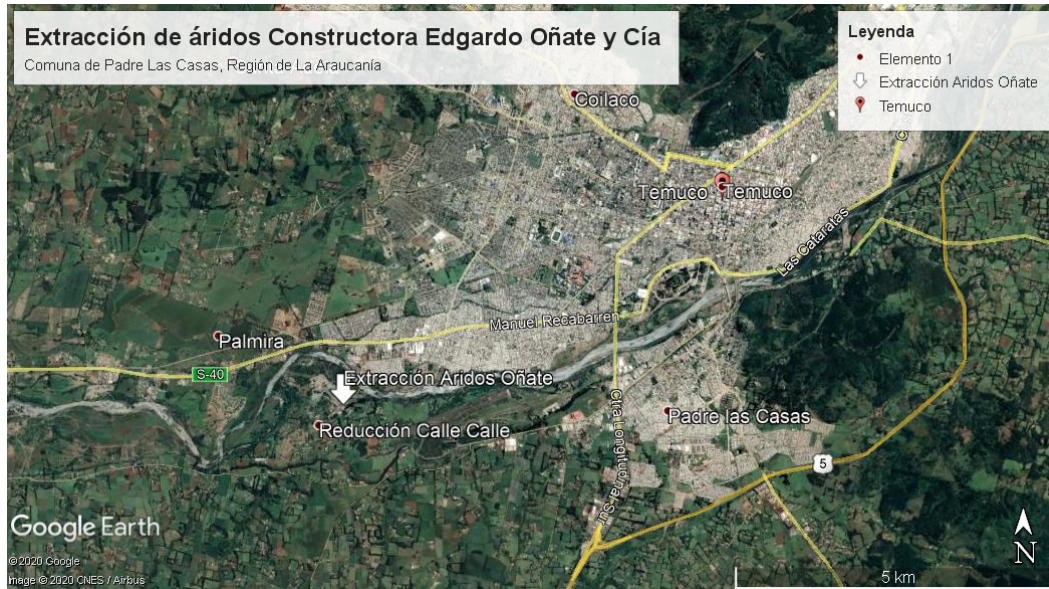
Extracción de áridos Constructora Edgardo Oñate y Cía
Comuna de Padre Las Casas, Región de La Araucanía

Leyenda
Elemento 1
Extracción Aridos Oñate
Temuco

Coilaco
Temuco Temuco
Las Cataratas
Manuel Recabarren
Palmira
S-40
Extracción Aridos Oñate
Reducción Calle Calle
Padre las Casas
Ctra. Longitudinal Sur
5

Google Earth
©2020 Google
Image © 2020 CNES / Airbus
5 km
N